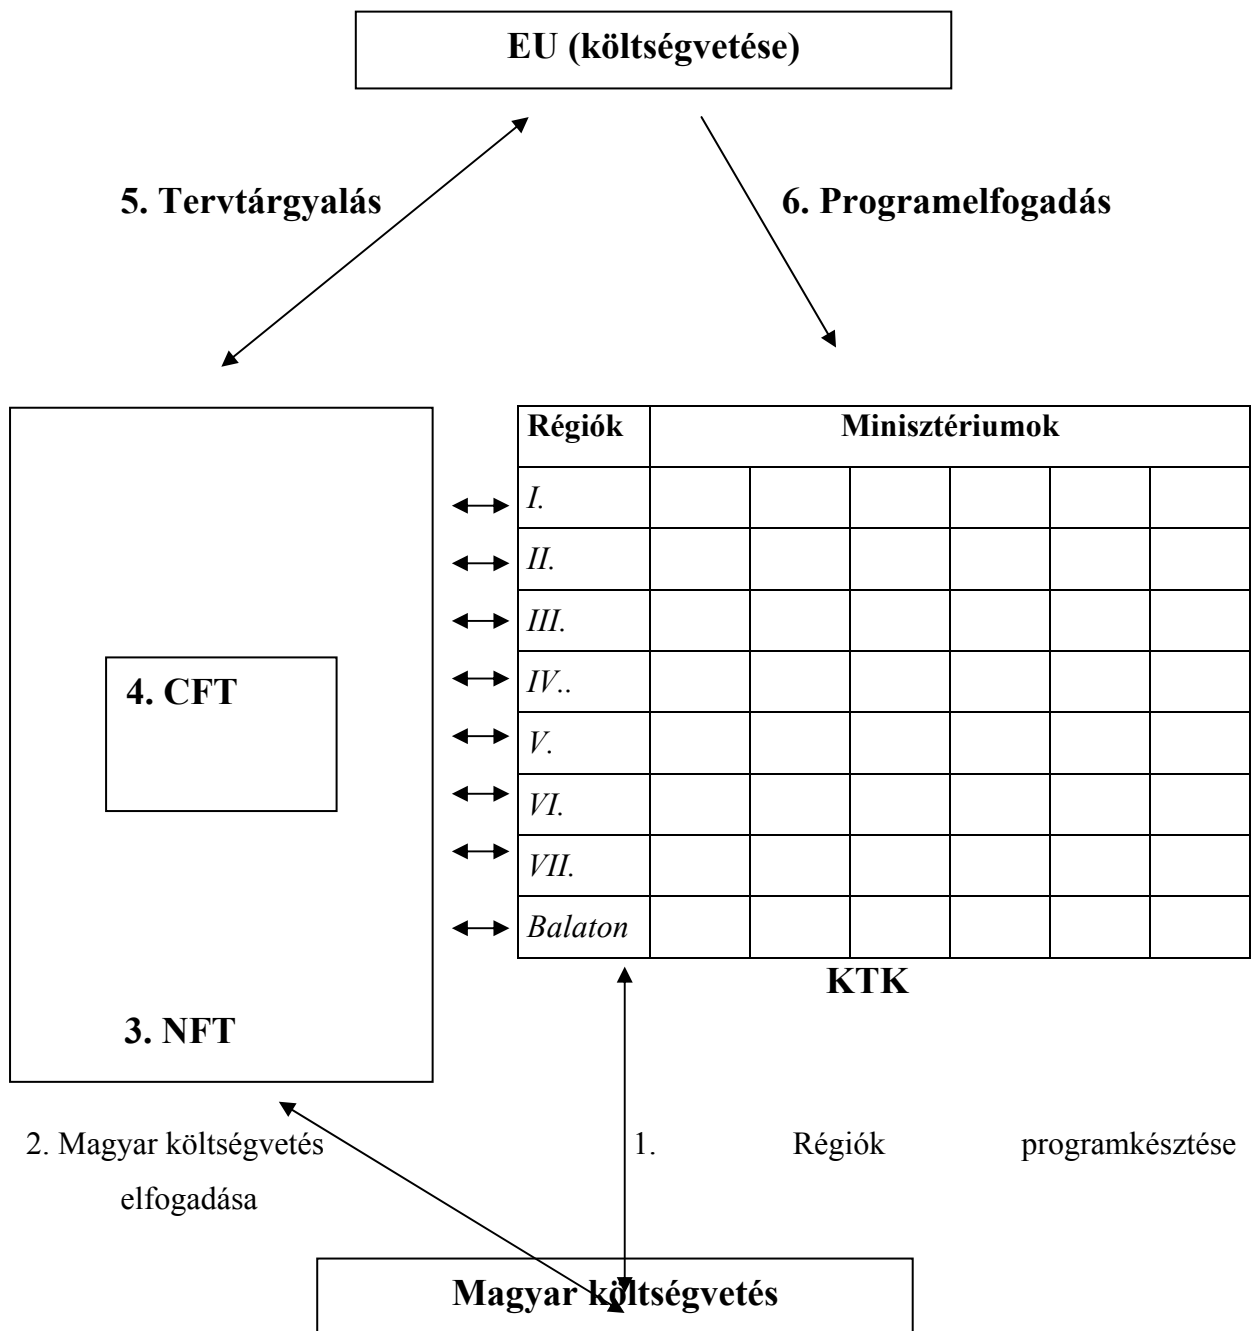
EU (költségvetése)

5. Tervtárgyalás

6. Programelfogadás

4. CFT

3. NFT

| Régiók | Minisztériumok | | | | | |
|---|---|---|---|---|---|---|
| I. | | | | | | |
| II. | | | | | | |
| III. | | | | | | |
| IV.. | | | | | | |
| V. | | | | | | |
| VI. | | | | | | |
| VII. | | | | | | |
| Balaton | | | | | | |

KTK

2. Magyar költségvetés elfogadása

1. Régiók programkésztése

Magyar költségvetés